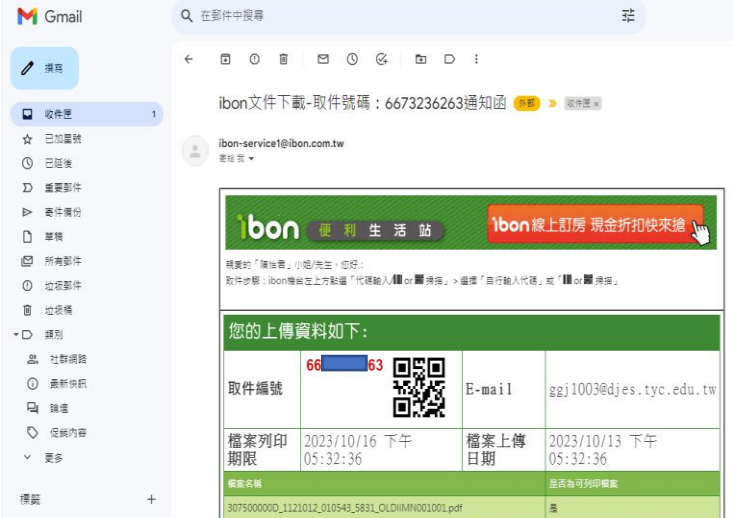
Gmail

在郵件中搜尋

撰寫

收件匣 1
已加星號
已延後
重要郵件
寄件備份
草稿
所有郵件
垃圾郵件
垃圾桶
類別
社群網路
最新快訊
論壇
促銷內容
更多

標籤 +

ibon文件下載-取件號碼：6673236263通知函 外部 收件匣 ×

ibon-service1@ibon.com.tw
寄給 我

ibon 便利生活站

ibon 線上訂房 現金折扣快來搶

親愛的「貴賓」小姐/先生，您好：
取件步驟：ibon機台左上方點選「代碼輸入/ or 掃描」> 選擇「自行輸入代碼」或「 or 掃描」

您的上傳資料如下：

| 取件編號 | 66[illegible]63 | E-mail | ggj1003@djes.tyc.edu.tw |
|---|---|---|---|
| 檔案列印期限 | 2023/10/16 下午05:32:36 | 檔案上傳日期 | 2023/10/13 下午05:32:36 |

| 檔案名稱 | 是否為可列印檔案 |
|---|---|
| 307500000D_1121012_010543_5831_OLDIIMN001001.pdf | 是 |